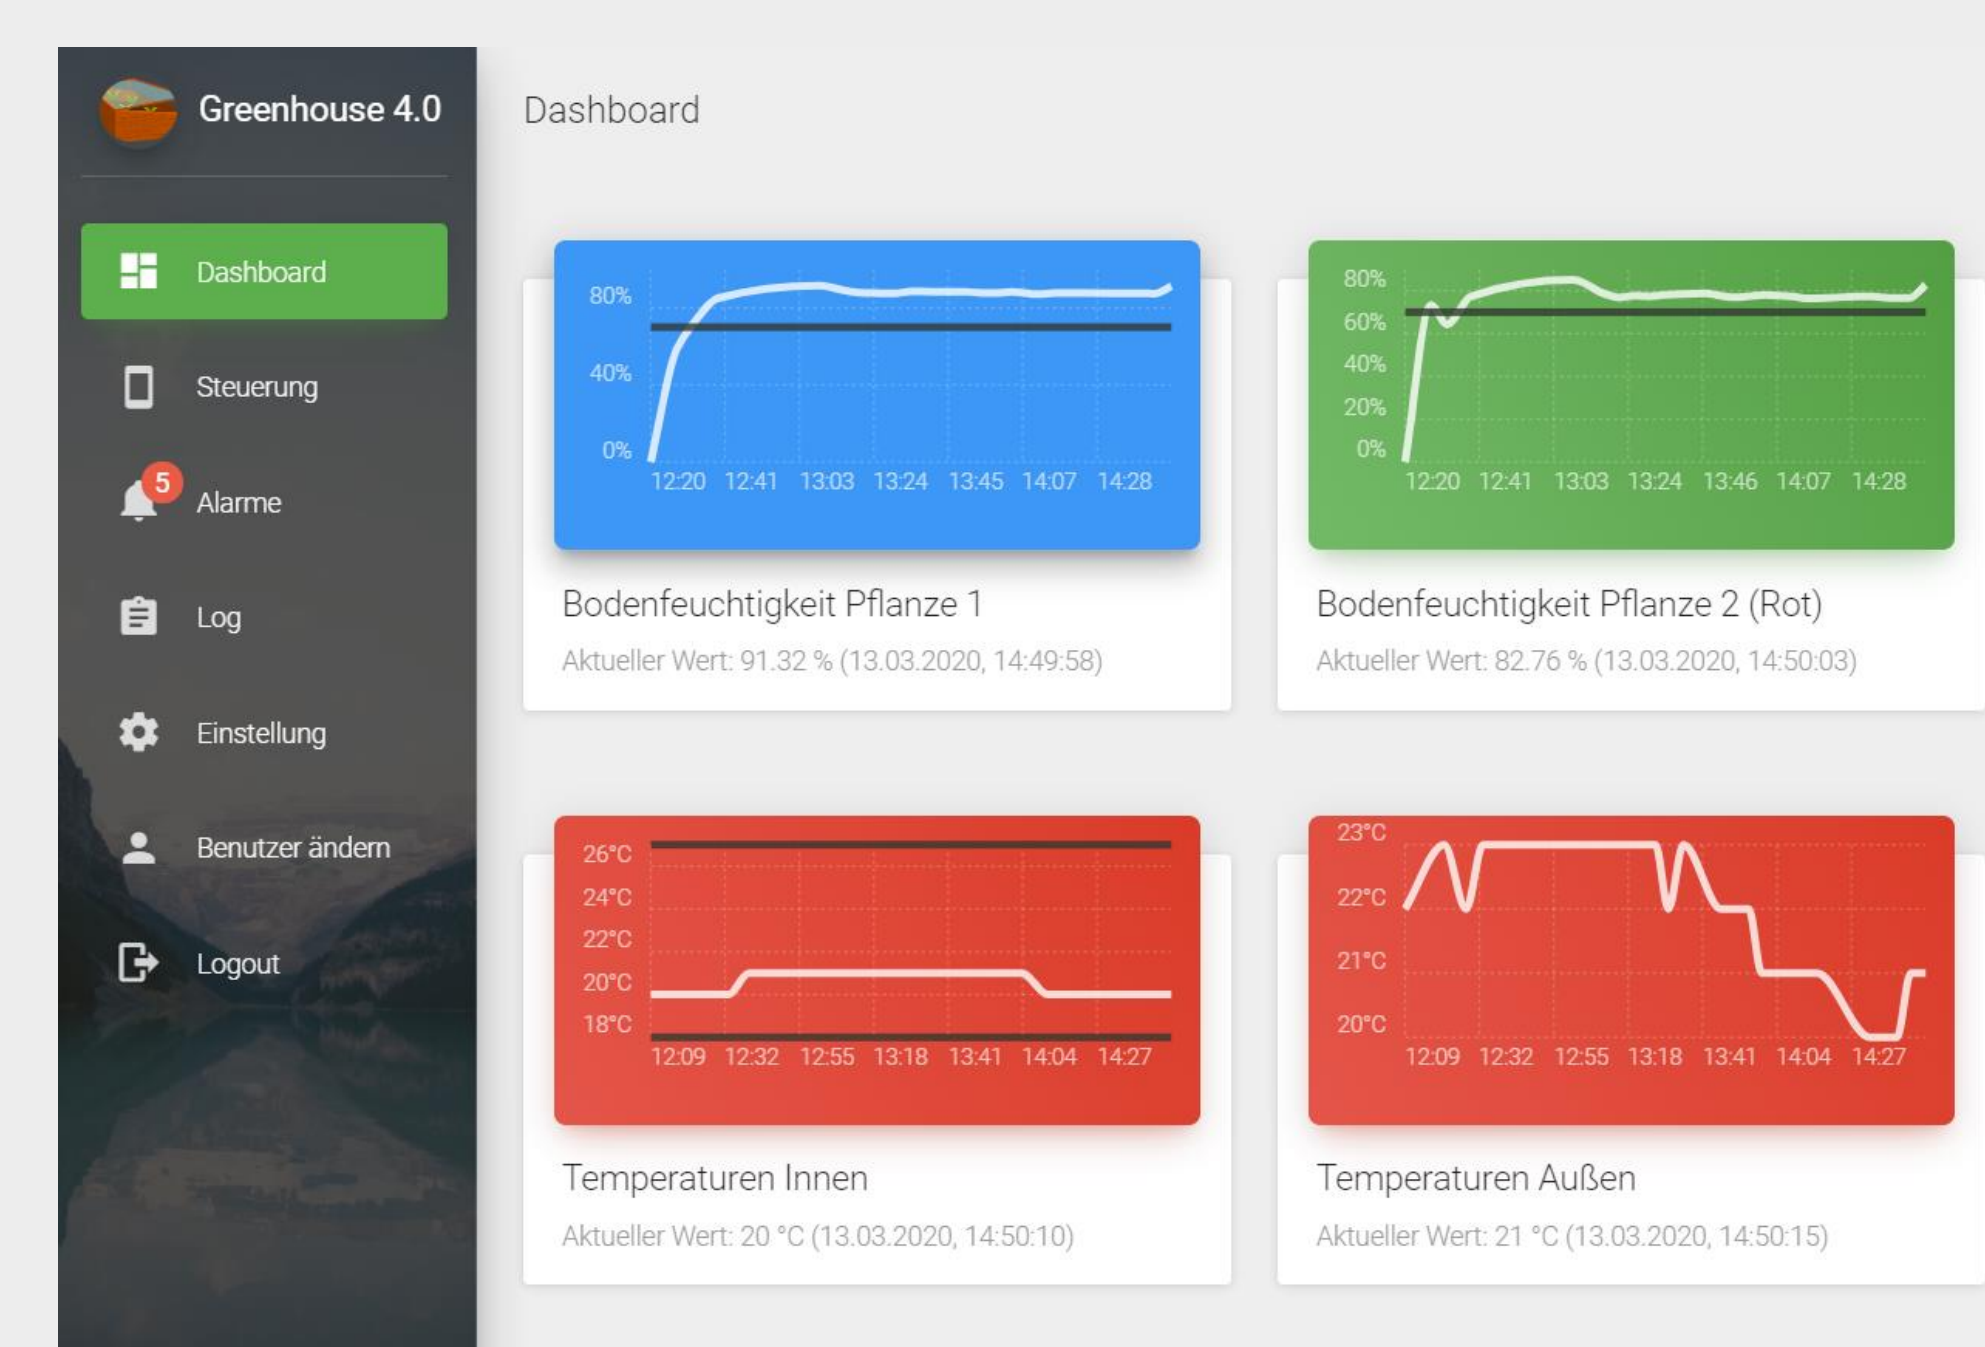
Greenhouse 4.0

Dashboard

Steuerung

5

Alarme

Log

Einstellung

Benutzer ändern

Logout

Dashboard

80%
40%
0%
12:20 12:41 13:03 13:24 13:45 14:07 14:28

Bodenfeuchtigkeit Pflanze 1

Aktueller Wert: 91.32 % (13.03.2020, 14:49:58)

80%
60%
40%
20%
0%
12:20 12:41 13:03 13:24 13:46 14:07 14:28

Bodenfeuchtigkeit Pflanze 2 (Rot)

Aktueller Wert: 82.76 % (13.03.2020, 14:50:03)

26°C
24°C
22°C
20°C
18°C
12:09 12:32 12:55 13:18 13:41 14:04 14:27

Temperaturen Innen

Aktueller Wert: 20 °C (13.03.2020, 14:50:10)

23°C
22°C
21°C
20°C
12:09 12:32 12:55 13:18 13:41 14:04 14:27

Temperaturen Außen

Aktueller Wert: 21 °C (13.03.2020, 14:50:15)